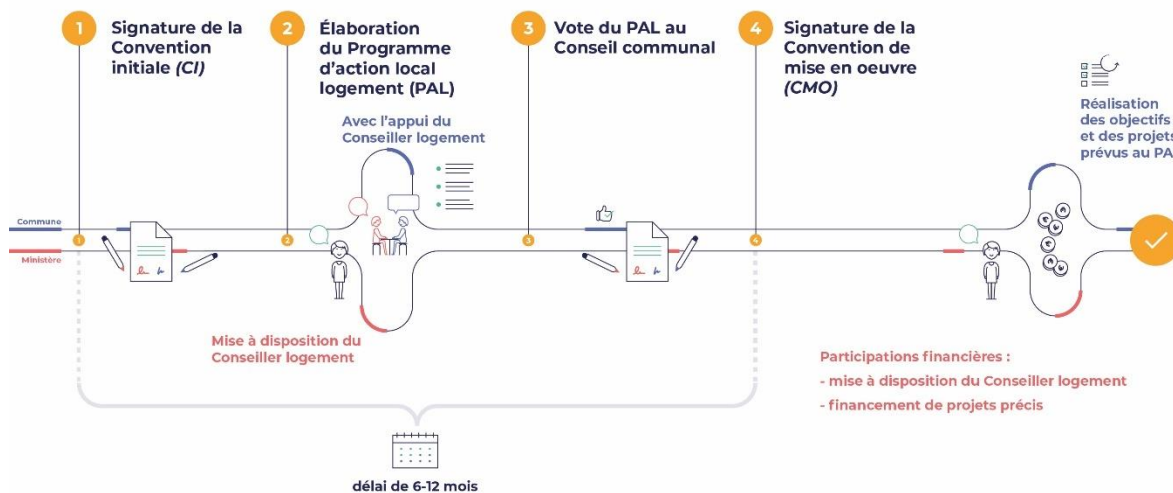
1 Signature de la Convention initiale *(CI)*

2 Élaboration du Programme d'action local logement (PAL)

3 Vote du PAL au Conseil communal

4 Signature de la Convention de mise en oeuvre *(CMO)*

Réalisation des objectifs et des projets prévus au PA

Avec l'appui du Conseiller logement

Commune

Ministère

1

2

3

4

Mise à disposition du Conseiller logement

Participations financières :
- mise à disposition du Conseiller logement
- financement de projets précis

délai de 6-12 mois